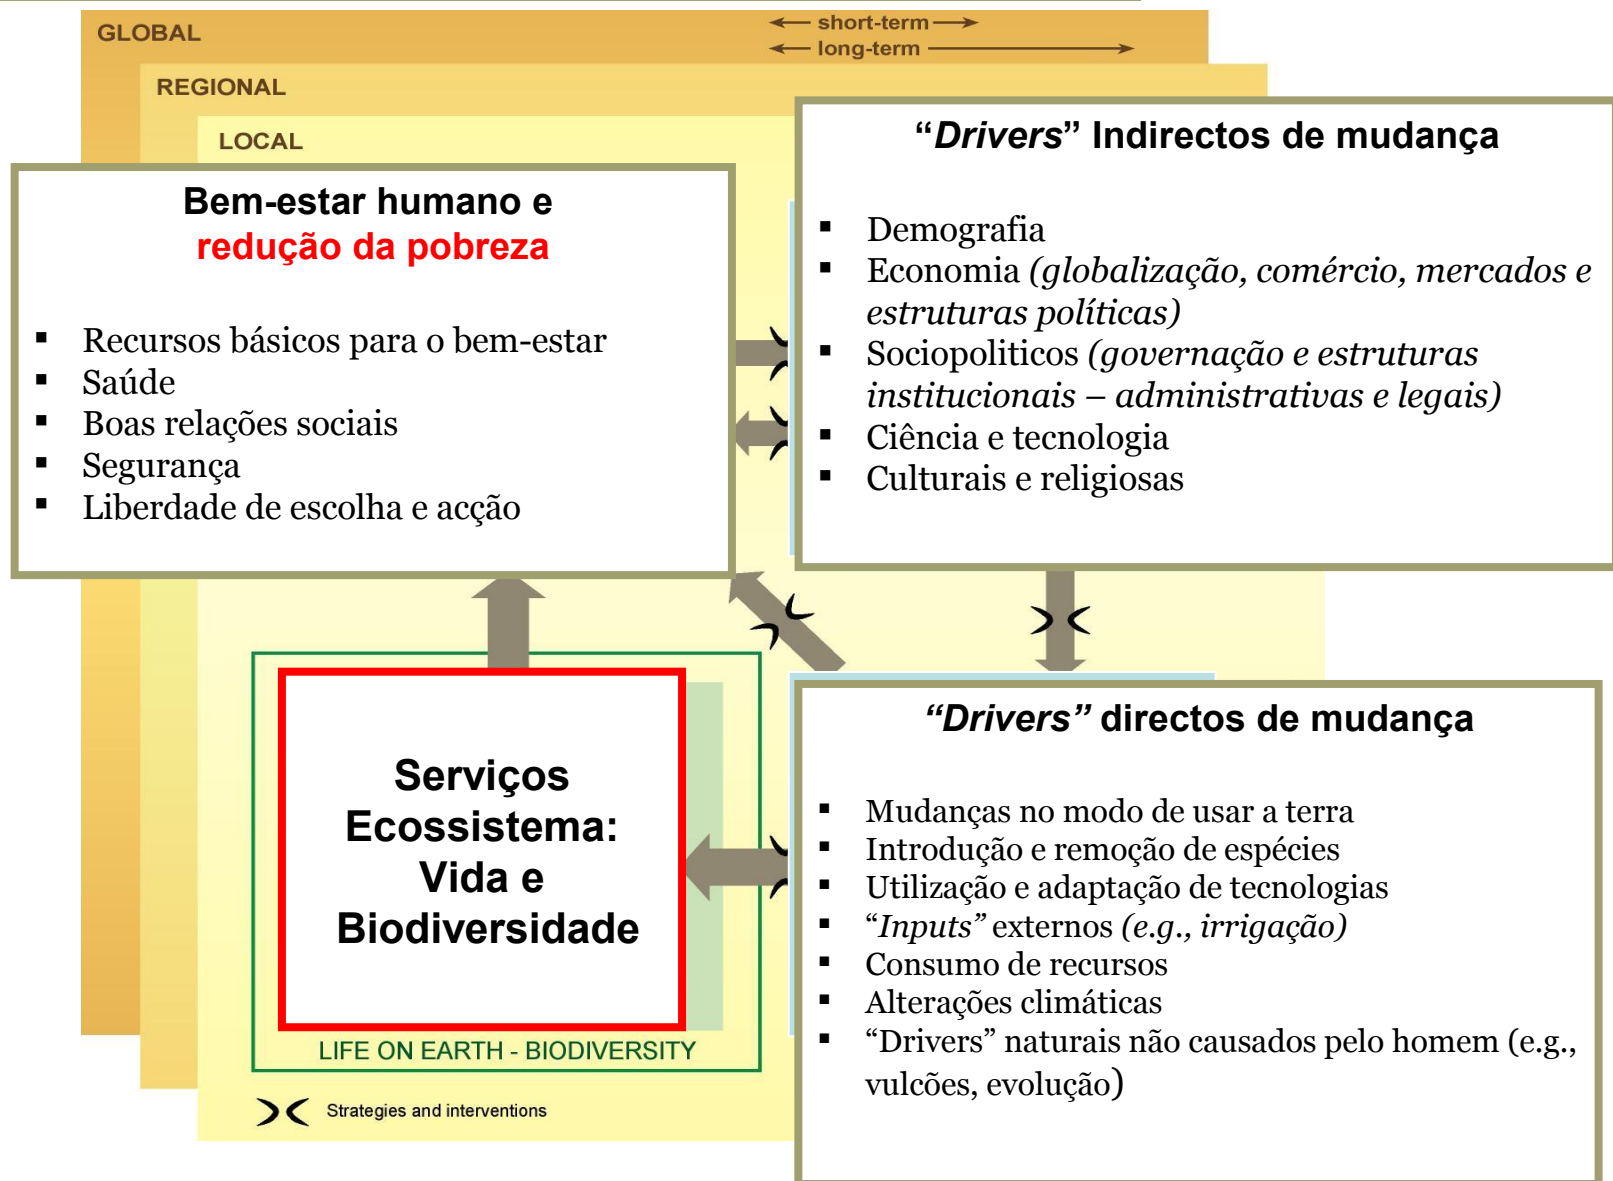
GLOBAL

short-term

long-term

REGIONAL

LOCAL

Bem-estar humano e
redução da pobreza

- Recursos básicos para o bem-estar
- Saúde
- Boas relações sociais
- Segurança
- Liberdade de escolha e acção

"*Drivers*" Indirectos de mudança

- Demografia
- Economia *(globalização, comércio, mercados e estruturas políticas)*
- Sociopoliticos *(governação e estruturas institucionais – administrativas e legais)*
- Ciência e tecnologia
- Culturais e religiosas

Serviços Ecossistema: Vida e Biodiversidade

LIFE ON EARTH - BIODIVERSITY

"*Drivers*" directos de mudança

- Mudanças no modo de usar a terra
- Introdução e remoção de espécies
- Utilização e adaptação de tecnologias
- "*Inputs*" externos *(e.g., irrigação)*
- Consumo de recursos
- Alterações climáticas
- "Drivers" naturais não causados pelo homem (e.g., vulcões, evolução)

Strategies and interventions